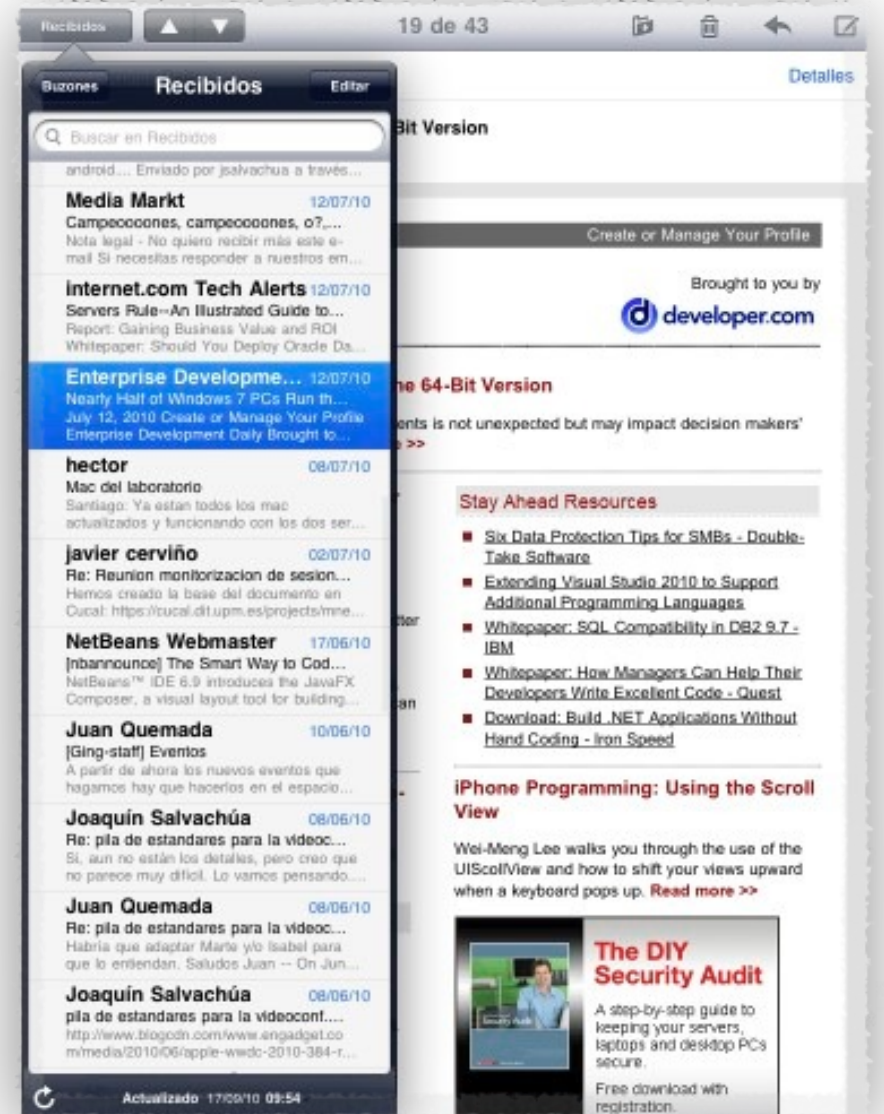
Recibidos ▲ ▼ 19 de 43

Detalles

Buzones Recibidos Editar

Buscar en Recibidos

android... Enviado por jsalvachua a través...

Media Markt 12/07/10
Campecooones, campecooones, o?,...
Nota legal - No quiero recibir más este e-mail Si necesitas responder a nuestros em...

internet.com Tech Alerts 12/07/10
Servers Rule--An Illustrated Guide to...
Report: Gaining Business Value and ROI Whitepaper: Should You Deploy Oracle Da...

Enterprise Developme... 12/07/10
Nearly Half of Windows 7 PCs Run th...
July 12, 2010 Create or Manage Your Profile Enterprise Development Daily Brought to...

hector 08/07/10
Mac del laboratorio
Santiago: Ya estan todos los mac actualizados y funcionando con los dos ser...

javier cerviño 02/07/10
Re: Reunion monitorizacion de sesion...
Hemos creado la base del documento en Cucal: https://cucal.dit.upm.es/projects/mne...

NetBeans Webmaster 17/06/10
[nbannounce] The Smart Way to Cod...
NetBeans™ IDE 6.9 introduces the JavaFX Composer, a visual layout tool for building...

Juan Quemada 10/06/10
[Ging-staff] Eventos
A partir de ahora los nuevos eventos que hagamos hay que hacerlos en el espacio...

Joaquín Salvachúa 08/06/10
Re: pila de estandares para la videoc...
Si, aun no están los detalles, pero creo que no parece muy dificil. Lo vamos pensando...

Juan Quemada 08/06/10
Re: pila de estandares para la videoc...
Habría que adaptar Marte y/o Isabel para que lo entiendan. Saludos Juan -- On Jun...

Joaquín Salvachúa 08/06/10
pila de estandares para la videoconf...
http://www.blogcdn.com/www.engadget.com/media/2010/06/apple-wwdc-2010-384-r...

Actualizado 17/09/10 09:54

Bit Version

Create or Manage Your Profile

Brought to you by

developer.com

he 64-Bit Version

ents is not unexpected but may impact decision makers'
e >>

Stay Ahead Resources

Six Data Protection Tips for SMBs - Double-Take Software

Extending Visual Studio 2010 to Support Additional Programming Languages

Whitepaper: SQL Compatibility in DB2 9.7 - IBM

Whitepaper: How Managers Can Help Their Developers Write Excellent Code - Quest

Download: Build .NET Applications Without Hand Coding - Iron Speed

tter

an

iPhone Programming: Using the Scroll View

Wei-Meng Lee walks you through the use of the UIScollView and how to shift your views upward when a keyboard pops up. Read more >>

The DIY Security Audit

A step-by-step guide to keeping your servers, laptops and desktop PCs secure.

Free download with registration.